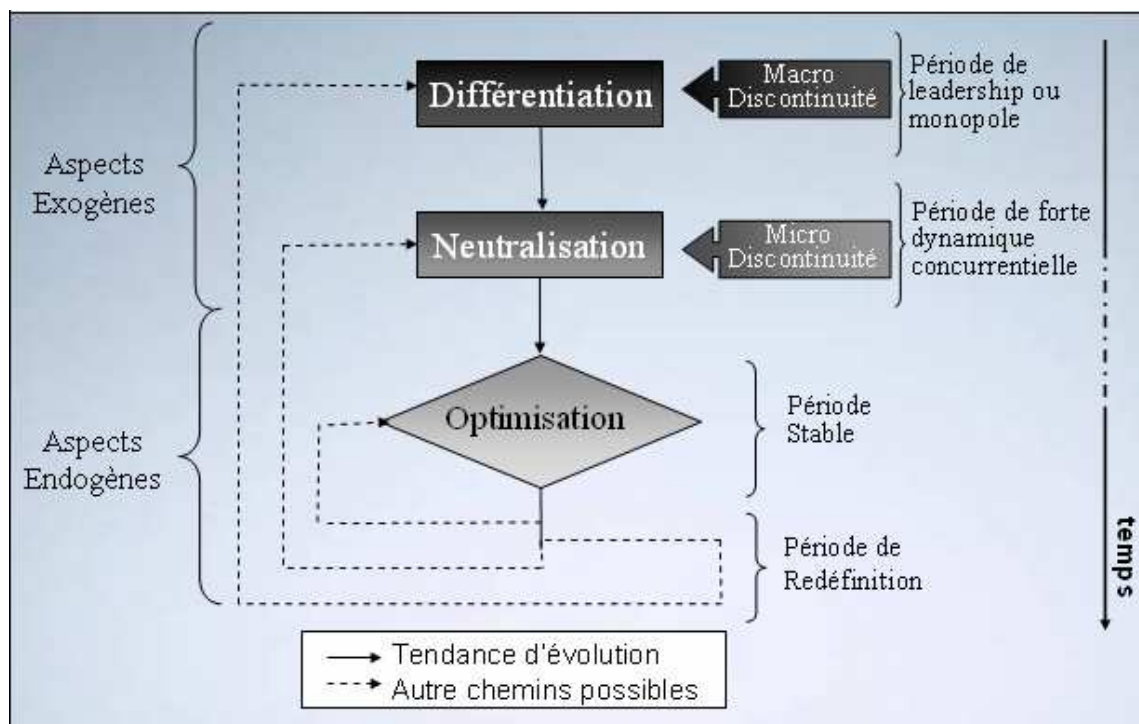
Aspects Exogènes

Différentiation

Macro Discontinuité

Période de leadership ou monopole

Neutralisation

Micro Discontinuité

Période de forte dynamique concurrentielle

Aspects Endogènes

Optimisation

Période Stable

Période de Redéfinition

temps

Tendance d'évolution
Autre chemins possibles